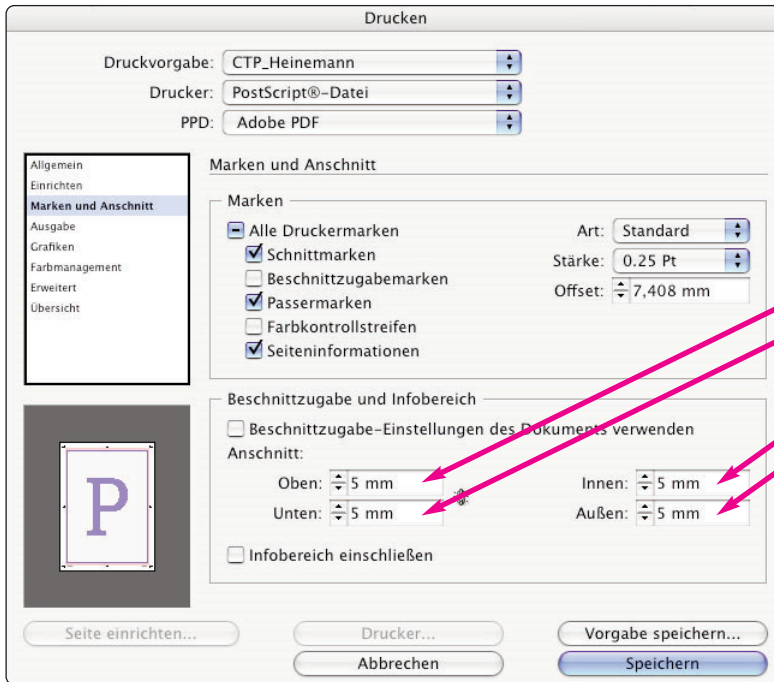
Drucken

Druckvorgabe: CTP_Heinemann
Drucker: PostScript®-Datei
PPD: Adobe PDF

Allgemein
Einrichten
Marken und Anschnitt
Ausgabe
Grafiken
Farbmanagement
Erweitert
Übersicht

Marken und Anschnitt

Marken
Alle Druckermarken
Schnittmarken
Beschnittzugabemarken
Passermarken
Farbkontrollstreifen
Seiteninformationen
Art: Standard
Stärke: 0.25 Pt
Offset: 7,408 mm

Beschnittzugabe und Infobereich
Beschnittzugabe-Einstellungen des Dokuments verwenden
Anschnitt:
Oben: 5 mm
Unten: 5 mm
Innen: 5 mm
Außen: 5 mm
Infobereich einschließen

P

Seite einrichten...
Drucker...
Vorgabe speichern...
Abbrechen
Speichern